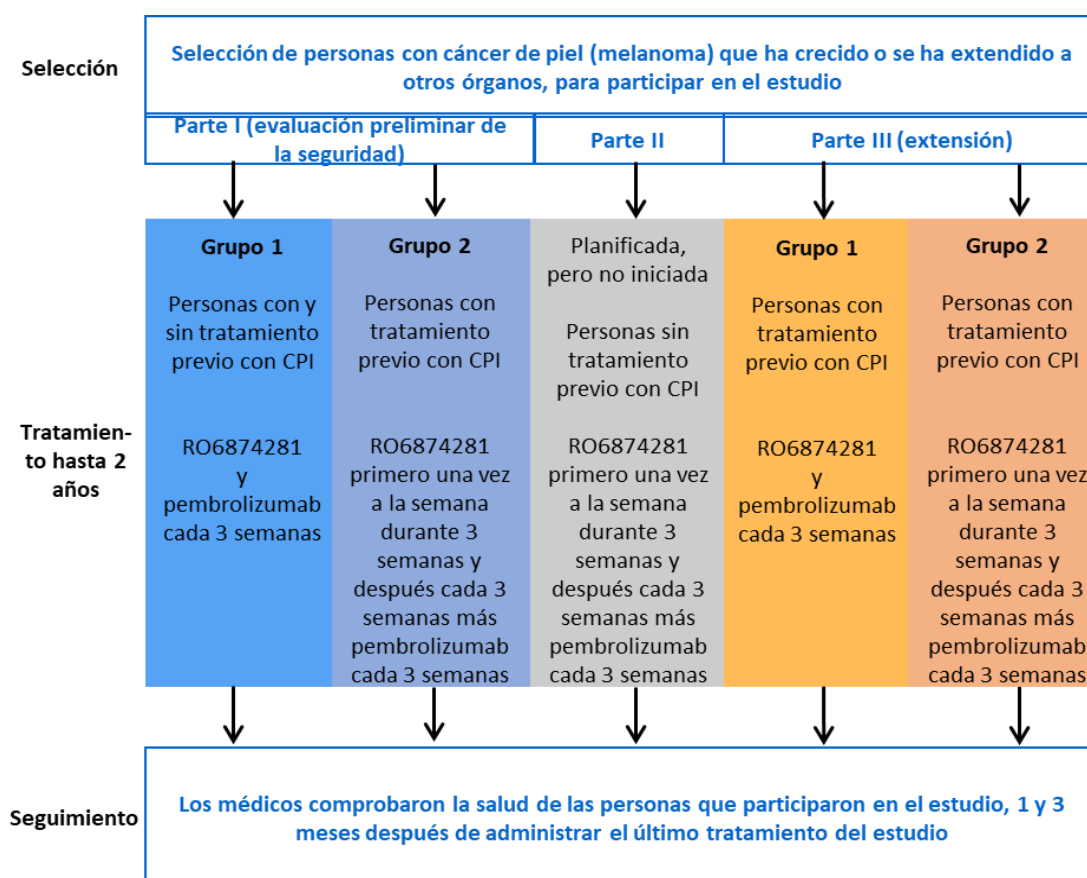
Selección

Selección de personas con cáncer de piel (melanoma) que ha crecido o se ha extendido a otros órganos, para participar en el estudio

Parte I (evaluación preliminar de la seguridad)

Parte II

Parte III (extensión)

Tratamiento hasta 2 años

Grupo 1

Personas con y sin tratamiento previo con CPI

RO6874281 y pembrolizumab cada 3 semanas

Grupo 2

Personas con tratamiento previo con CPI

RO6874281 primero una vez a la semana durante 3 semanas y después cada 3 semanas más pembrolizumab cada 3 semanas

Planificada, pero no iniciada

Personas sin tratamiento previo con CPI

RO6874281 primero una vez a la semana durante 3 semanas y después cada 3 semanas más pembrolizumab cada 3 semanas

Grupo 1

Personas con tratamiento previo con CPI

RO6874281 y pembrolizumab cada 3 semanas

Grupo 2

Personas con tratamiento previo con CPI

RO6874281 primero una vez a la semana durante 3 semanas y después cada 3 semanas más pembrolizumab cada 3 semanas

Seguimiento

Los médicos comprobaron la salud de las personas que participaron en el estudio, 1 y 3 meses después de administrar el último tratamiento del estudio